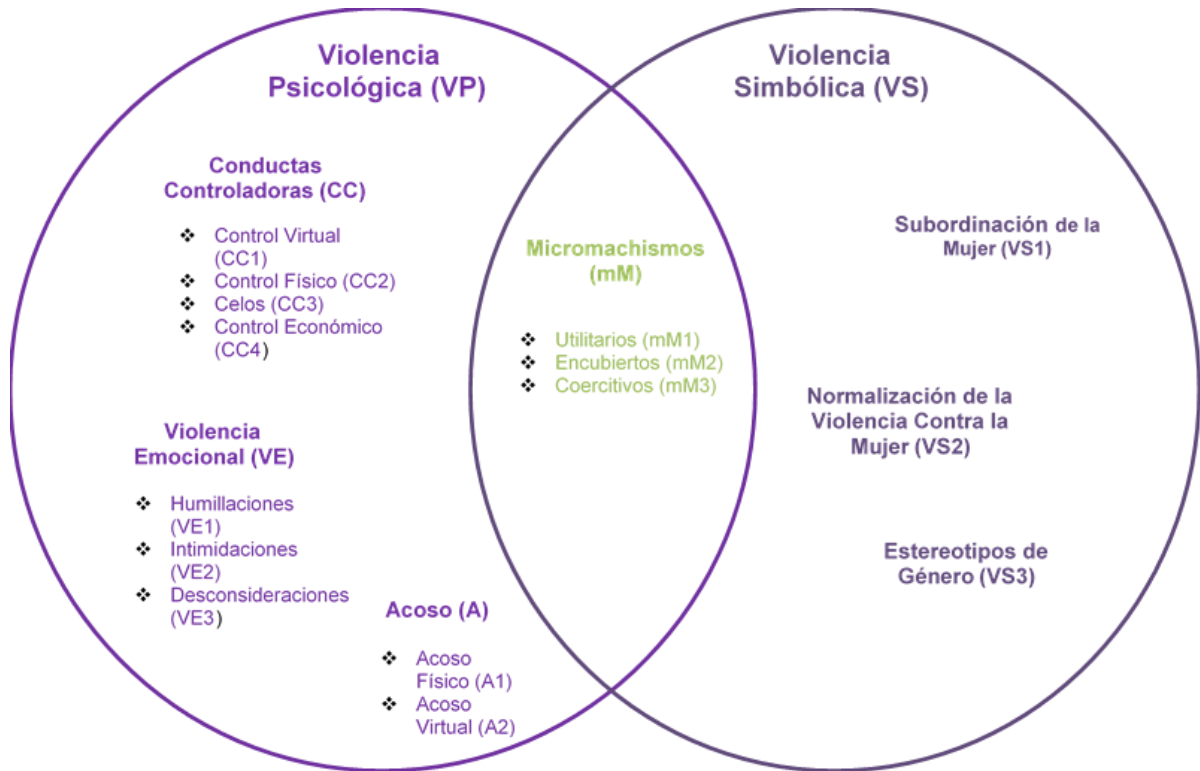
Violencia Psicológica (VP)

Conductas Controladoras (CC)

- Control Virtual (CC1)
- Control Físico (CC2)
- Celos (CC3)
- Control Económico (CC4)

Violencia Emocional (VE)

- Humillaciones (VE1)
- Intimidaciones (VE2)
- Desconsideraciones (VE3)

Acoso (A)

- Acoso Físico (A1)
- Acoso Virtual (A2)

Micromachismos (mM)

- Utilitarios (mM1)
- Encubiertos (mM2)
- Coercitivos (mM3)

Violencia Simbólica (VS)

Subordinación de la Mujer (VS1)

Normalización de la Violencia Contra la Mujer (VS2)

Estereotipos de Género (VS3)